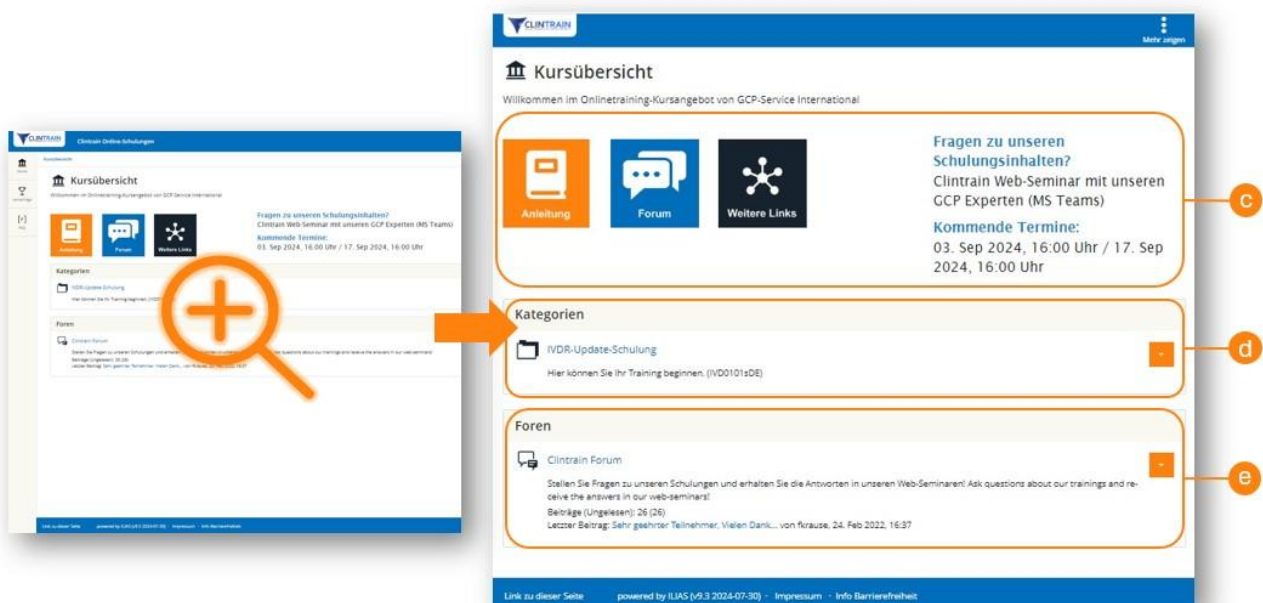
CLINTRAIN Clintrain Online-Schulungen

Kursübersicht

Kursübersicht

Willkommen im Onlinetraining-Kursangebot von GCP-Service International

Anleitung

Forum

Weitere Links

Fragen zu unseren Schulungsinhalten?

Clintrain Web-Seminar mit unseren GCP Experten (MS Teams)

Kommende Termine:

03. Sep 2024, 16:00 Uhr / 17. Sep 2024, 16:00 Uhr

Kategorien

IVDR-Update-Schulung

Foren

Clintrain Forum

Link zu dieser Seite powered by ILIAS (v9.3 2024-07-30) Impressum Info Barrierefreiheit

CLINTRAIN

Mehr zeigen

Kursübersicht

Willkommen im Onlinetraining-Kursangebot von GCP-Service International

Anleitung

Forum

Weitere Links

Fragen zu unseren Schulungsinhalten?

Clintrain Web-Seminar mit unseren GCP Experten (MS Teams)

Kommende Termine:

03. Sep 2024, 16:00 Uhr / 17. Sep 2024, 16:00 Uhr

c

Kategorien

IVDR-Update-Schulung

Hier können Sie Ihr Training beginnen. (IVD0101sDE)

d

Foren

Clintrain Forum

Stellen Sie Fragen zu unseren Schulungen und erhalten Sie die Antworten in unseren Web-Seminaren! Ask questions about our trainings and receive the answers in our web-seminars!

Beiträge (Ungelesen): 26 (26)

Letzter Beitrag: Sehr geehrter Teilnehmer, Vielen Dank... von fkrause, 24. Feb 2022, 16:37

e

Link zu dieser Seite powered by ILIAS (v9.3 2024-07-30) · Impressum · Info Barrierefreiheit